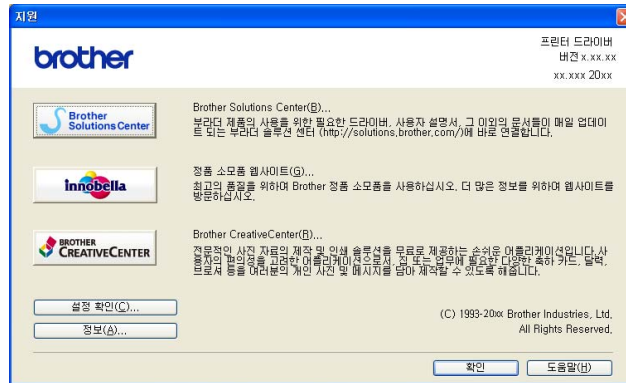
지원

brother

프린터 드라이버
버전 x.xx.xx
xx.xxx 20xx

Brother Solutions Center

Brother Solutions Center(B)...
부라더 제품의 사용을 위한 필요한 드라이버, 사용자 설명서, 그 이외의 문서들이 매일 업데이트 되는 부라더 솔루션 센터 (http://solutions.brother.com/)에 바로 연결합니다.

innobella

정품 소모품 웹사이트(G)...
최고의 품질을 위하여 Brother 정품 소모품을 사용하십시오. 더 많은 정보를 위하여 웹사이트를 방문하십시오.

BROTHER CREATIVECENTER

Brother CreativeCenter(R)...
전문적인 사진 자료의 제작 및 인쇄 솔루션을 무료로 제공하는 손쉬운 어플리케이션입니다. 사용자의 편의성을 고려한 어플리케이션으로서, 집 또는 업무에 필요한 다양한 축하 카드, 달력, 브로셔 등을 여러분의 개인 사진 및 메시지를 담아 제작할 수 있도록 해줍니다.

설정 확인(C)...
정보(A)...

(C) 1993-20xx Brother Industries, Ltd.
All Rights Reserved.

확인
도움말(H)